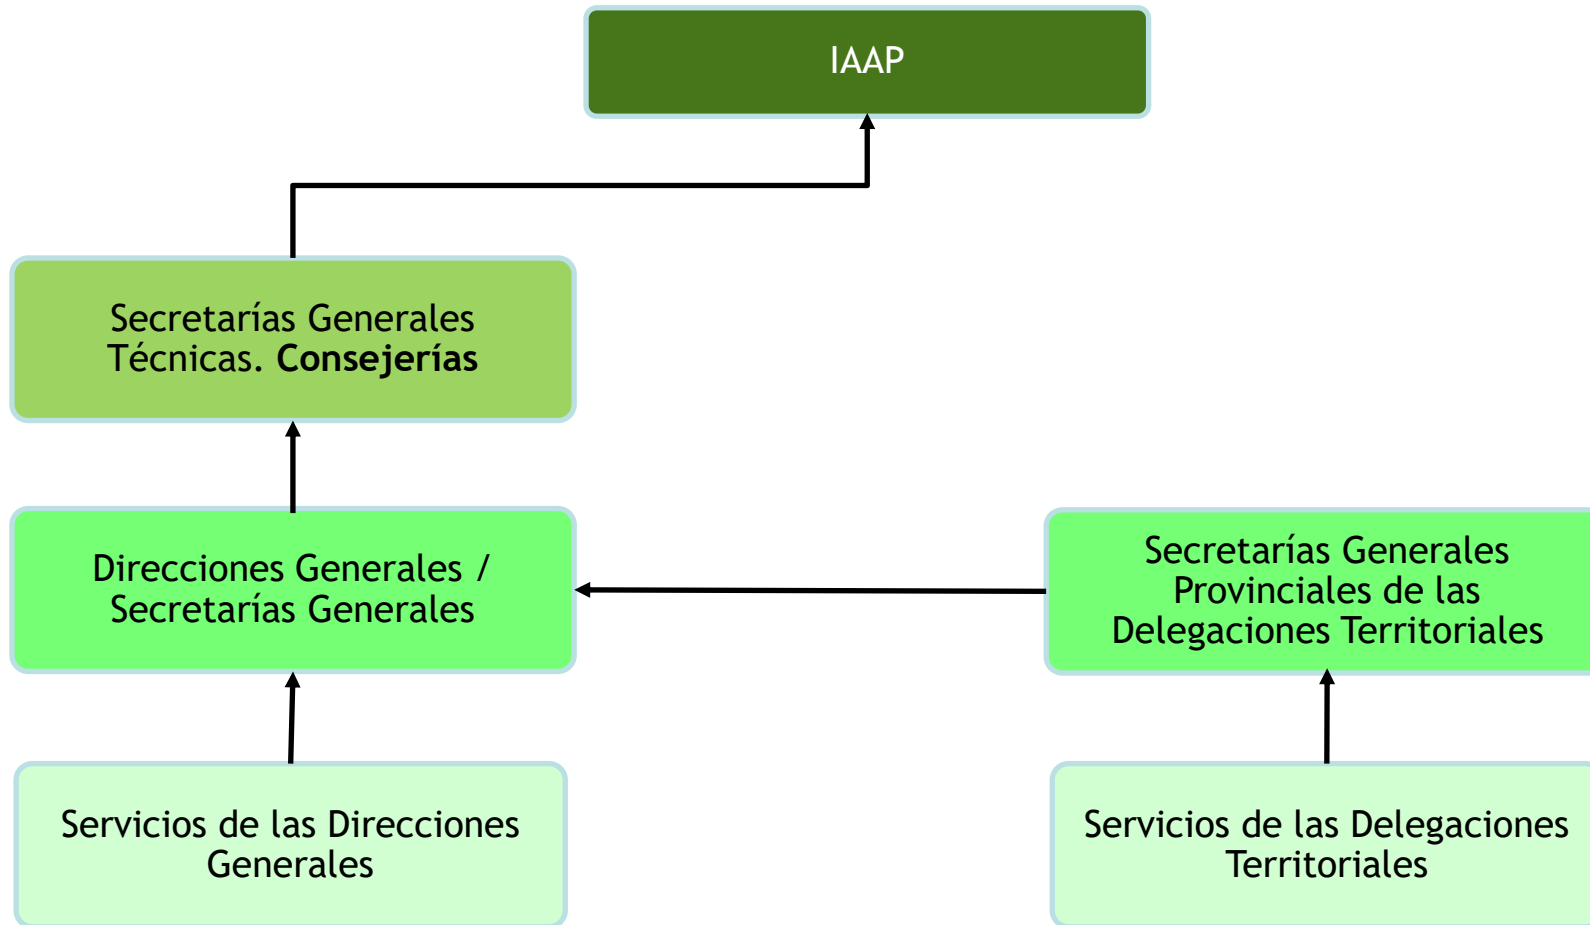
IAAP

Secretarías Generales Técnicas. **Consejerías**

Direcciones Generales / Secretarías Generales

Secretarías Generales Provinciales de las Delegaciones Territoriales

Servicios de las Direcciones Generales

Servicios de las Delegaciones Territoriales